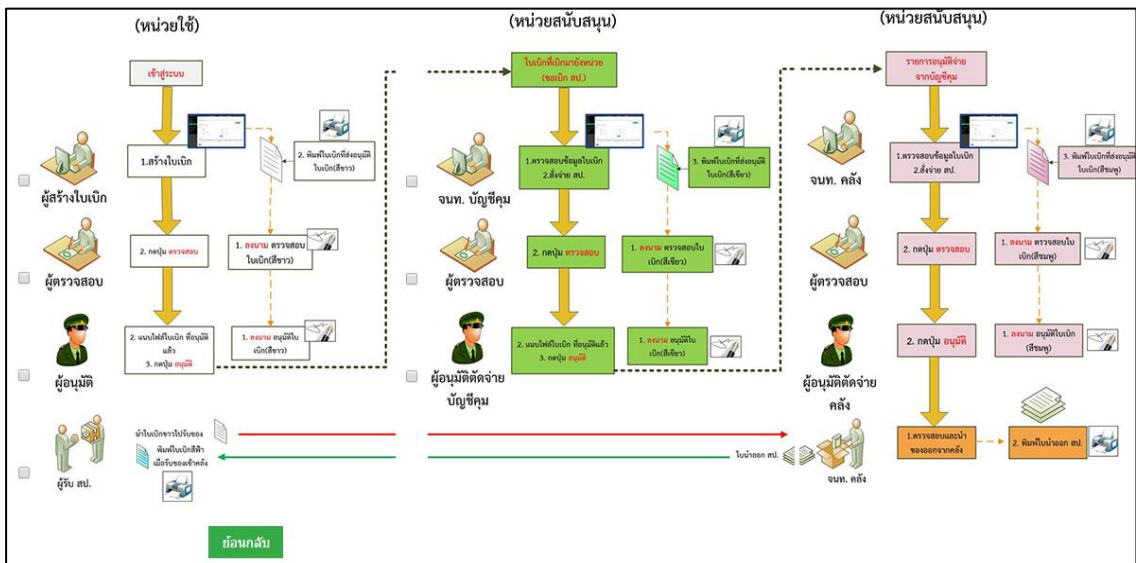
(หน่วยใช้)

(หน่วยสนับสนุน)

(หน่วยสนับสนุน)

เข้าสู่ระบบ

ผู้สร้างใบเบิก

1.สร้างใบเบิก

2. พิมพ์ใบเบิกที่ส่งอนุมัติ ใบเบิก(สีขาว)

ผู้ตรวจสอบ

2. กดปุ่ม ตรวจสอบ

1. ลงนาม ตรวจสอบ ใบเบิก(สีขาว)

ผู้อนุมัติ

2. แนบไฟล์ใบเบิก ที่อนุมัติแล้ว 3. กดปุ่ม อนุมัติ

1. ลงนาม อนุมัติใบ เบิก(สีขาว)

ใบเบิกที่เบิกมายังหน่วย (ขอเบิก สป.)

จนท. บัญชีคุม

1.ตรวจสอบข้อมูลใบเบิก 2.สั่งจ่าย สป.

3. พิมพ์ใบเบิกที่ส่งอนุมัติ ใบเบิก(สีเขียว)

ผู้ตรวจสอบ

2. กดปุ่ม ตรวจสอบ

1. ลงนาม ตรวจสอบใบ เบิก(สีเขียว)

ผู้อนุมัติตัดจ่าย บัญชีคุม

2. แนบไฟล์ใบเบิก ที่อนุมัติแล้ว 3. กดปุ่ม อนุมัติ

1. ลงนาม อนุมัติใบ เบิก(สีเขียว)

รายการอนุมัติจ่าย จากบัญชีคุม

จนท. คลัง

1.ตรวจสอบข้อมูลใบเบิก 2.สั่งจ่าย สป.

3. พิมพ์ใบเบิกที่ส่งอนุมัติ ใบเบิก(สีชมพู)

ผู้ตรวจสอบ

2. กดปุ่ม ตรวจสอบ

1. ลงนาม ตรวจสอบใบ เบิก(สีชมพู)

ผู้อนุมัติตัดจ่าย คลัง

2. กดปุ่ม อนุมัติ

1. ลงนาม อนุมัติใบเบิก (สีชมพู)

ผู้รับ สป.

นำใบเบิกขาวไปรับของ

พิมพ์ใบเบิกสีฟ้า เมื่อรับของเข้าคลัง

ใบนำออก สป.

จนท. คลัง

1.ตรวจสอบและนำ ของออกจากคลัง

2. พิมพ์ใบนำออก สป.

ย้อนกลับ